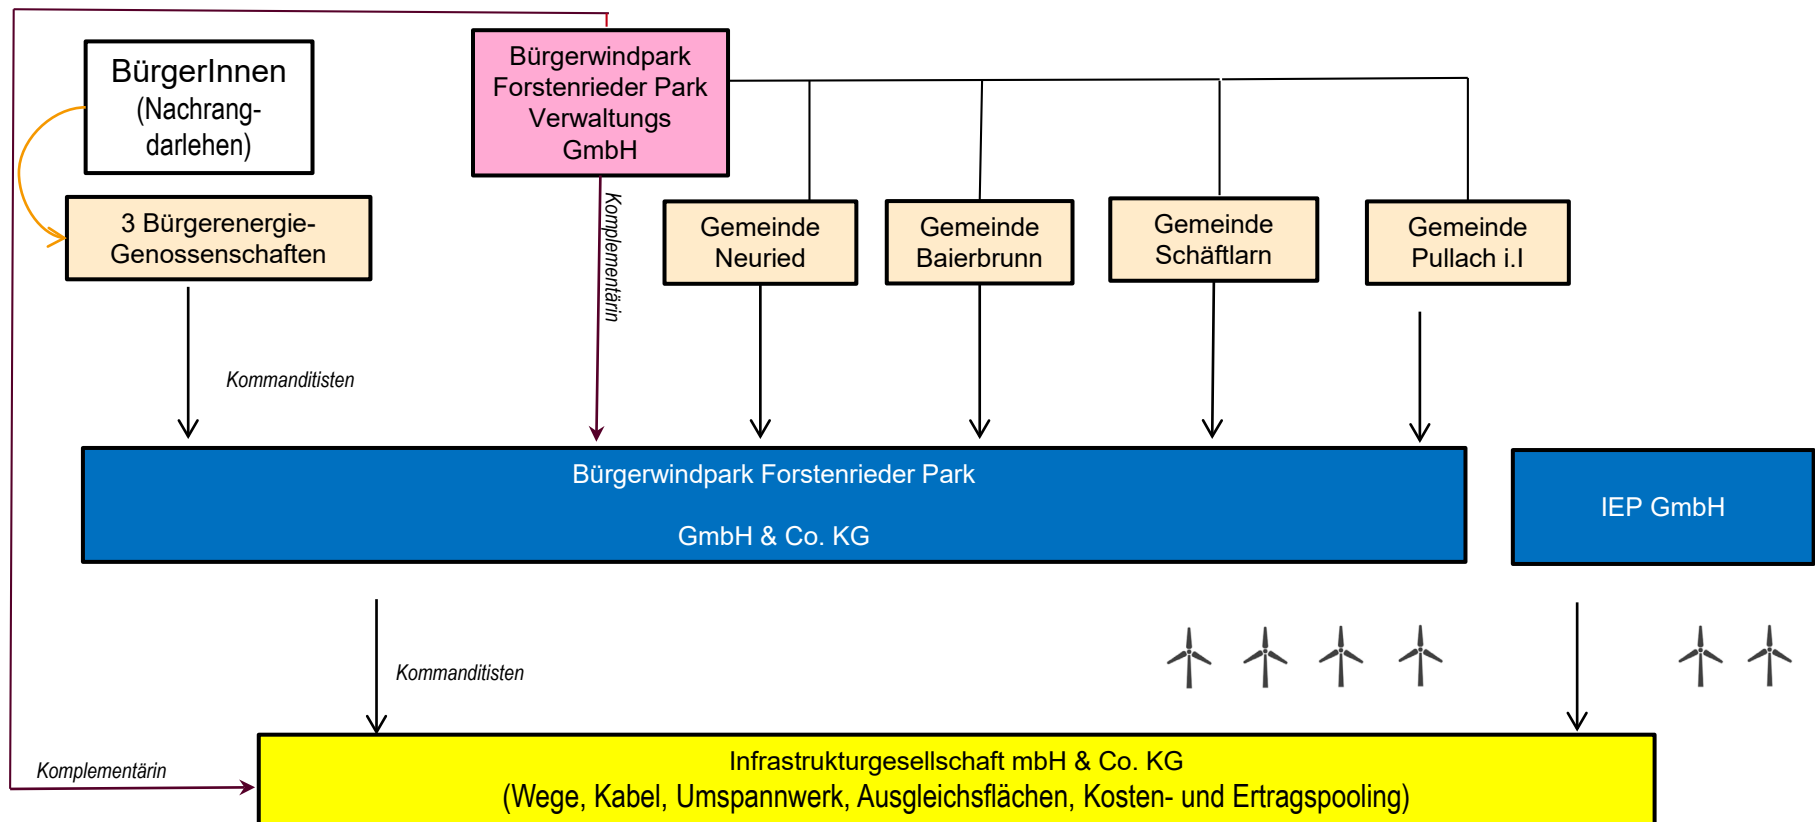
BürgerInnen
(Nachrang-
darlehen)

3 Bürgerenergie-
Genossenschaften

Bürgerwindpark
Forstenrieder Park
Verwaltungs
GmbH

Komplementärin

Gemeinde
Neuried

Gemeinde
Baierbrunn

Gemeinde
Schäftlarn

Gemeinde
Pullach i.I

Kommanditisten

Bürgerwindpark Forstenrieder Park

GmbH & Co. KG

IEP GmbH

Kommanditisten

Komplementärin

Infrastrukturgesellschaft mbH & Co. KG
(Wege, Kabel, Umspannwerk, Ausgleichsflächen, Kosten- und Ertragspooling)